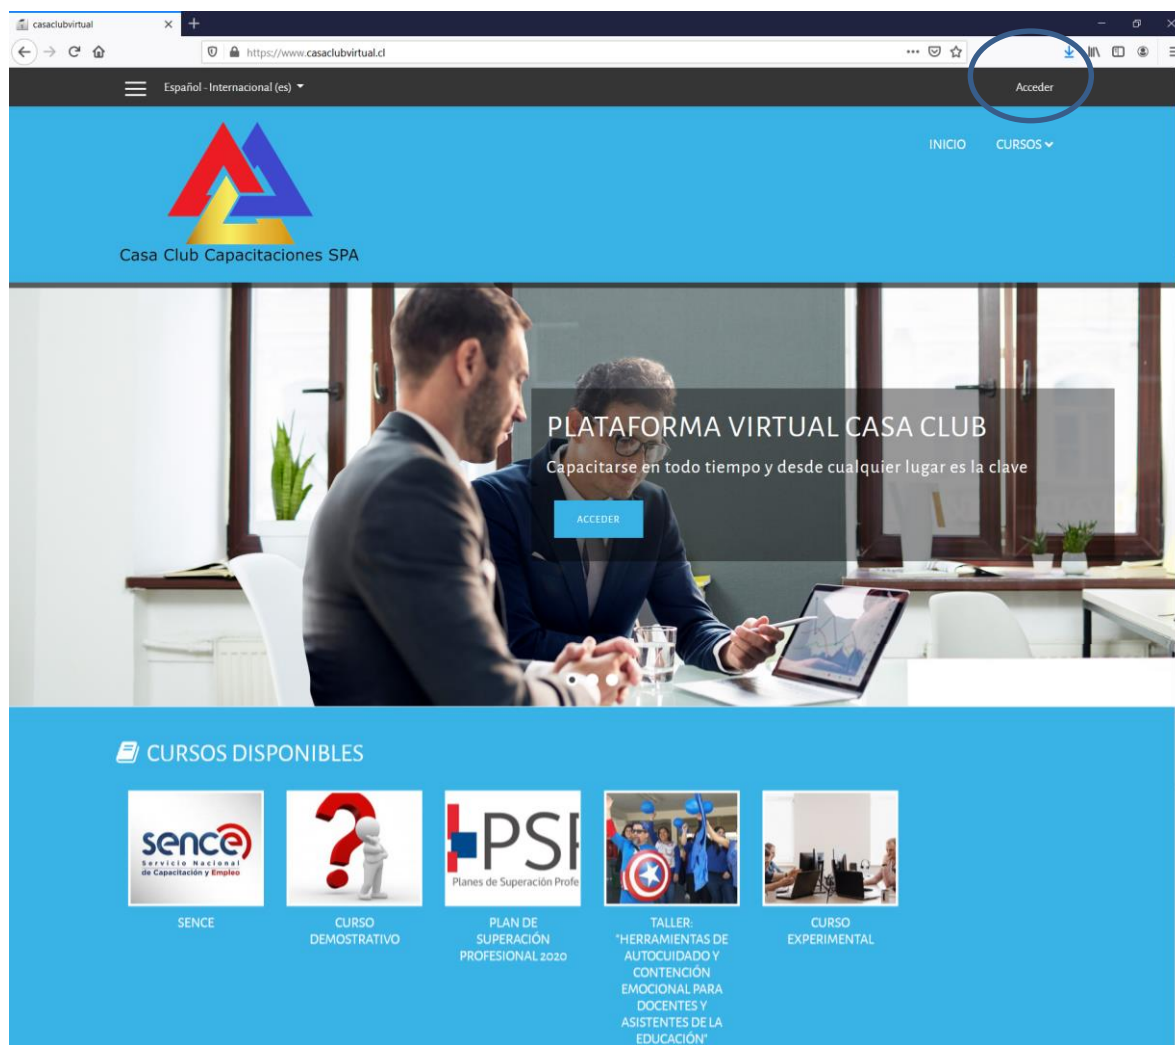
casaclubvirtual
https://www.casaclubvirtual.cl

Español - Internacional (es)

Acceder

INICIO CURSOS

Casa Club Capacitaciones SPA

PLATAFORMA VIRTUAL CASA CLUB

Capacitarse en todo tiempo y desde cualquier lugar es la clave

ACCEDER

CURSOS DISPONIBLES

sence
Servicio Nacional de Capacitación y Empleo

SENCE

CURSO DEMOSTRATIVO

PSI
Planes de Superación Profe

PLAN DE SUPERACIÓN PROFESIONAL 2020

TALLER: "HERRAMIENTAS DE AUTOCUIDADO Y CONTENCIÓN EMOCIONAL PARA DOCENTES Y ASISTENTES DE LA EDUCACIÓN"

CURSO EXPERIMENTAL